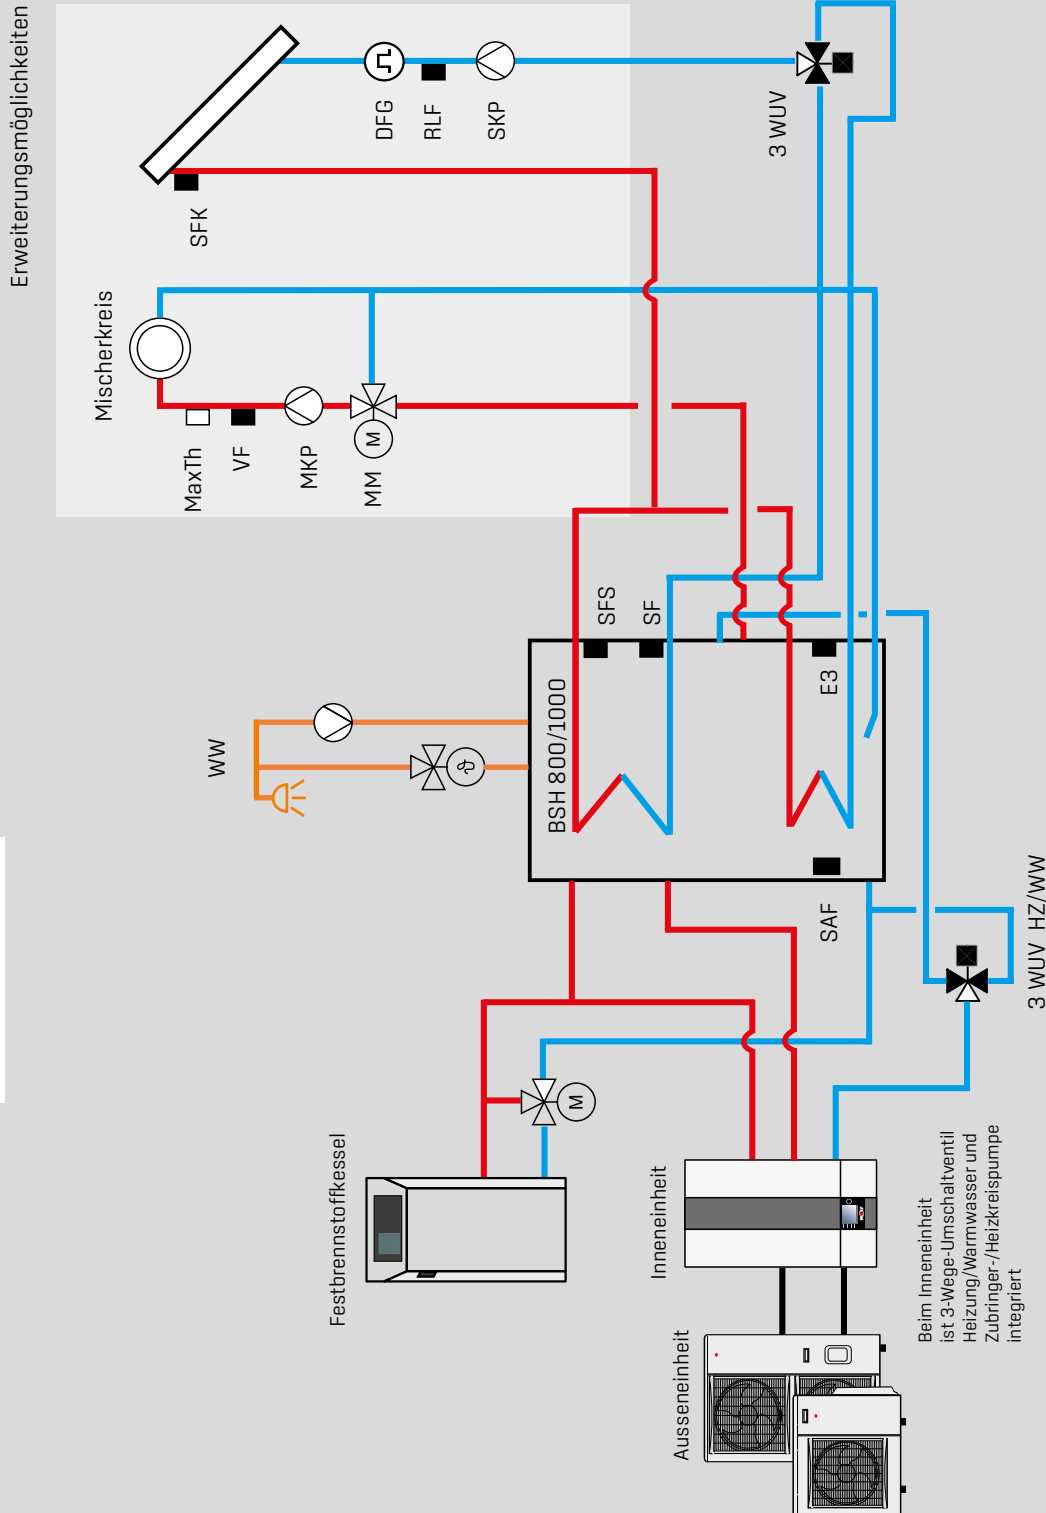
Erweiterungsmöglichkeiten

DFG
RLF
SKP
3 WUV
SFK
Mischerkreis
MaxTh
VF
MKP
MM
SFS
SF
E3
BSH 800/1000
WW
SAF
3 WUV HZ/WW
Festbrennstoffkessel
Inneneinheit
Ausseneinheit
Beim Inneneinheit ist 3-Wege-Umschaltventil Heizung/Warmwasser und Zubringer-/Heizkreispumpe integriert